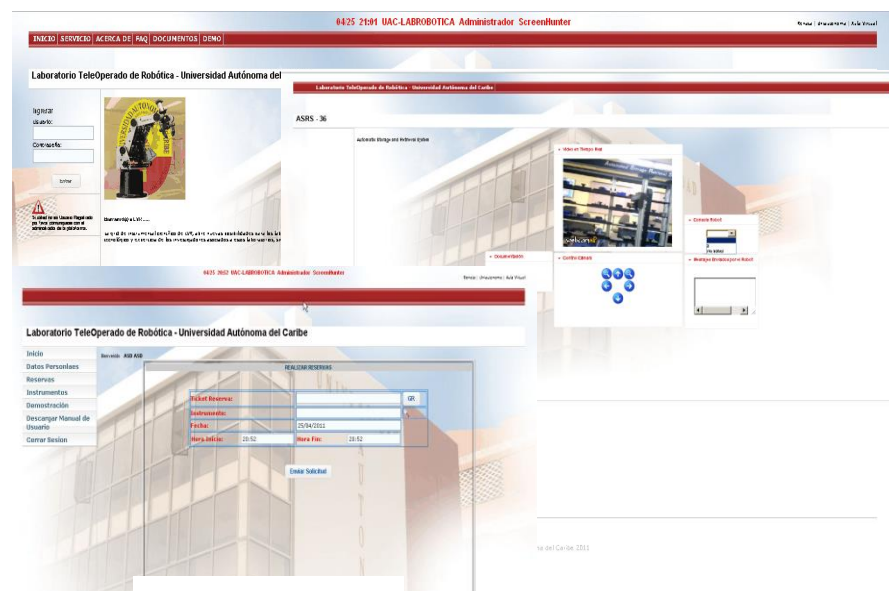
04:25 21:01 UAC-LABROBOTICA Administrador ScreenHunter

Renovar | Anuncios | Aula Virtual

INICIO | SERVICIO | ACERCA DE | FAQ | DOCUMENTOS | DEMO

Laboratorio TeleOperado de Robótica - Universidad Autónoma del

Ingresar
Usuario:
Contraseña:
Entrar

Si usted no es Usuario Registrado por favor comuníquese con el administrador de la plataforma.

Bienvenido(a) a LVR ...

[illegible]

Laboratorio TeleOperado de Robótica - Universidad Autónoma del Caribe

ASRS - 36

Automatic Storage and Retrieval System

Video en Tiempo Real

Control Robot

Documentación

Control Cámara

Mensajes Enviados por el Robot

04:25 20:52 UAC-LABROBOTICA Administrador ScreenHunter

Renovar | Anuncios | Aula Virtual

Laboratorio TeleOperado de Robótica - Universidad Autónoma del Caribe

Inicio
Datos Personales
Reservas
Instrumentos
Demostración
Descargar Manual de Usuario
Cerrar Sesión

Bienvenido: ASR ASR

REALIZAR RESERVAS

| Ticket Reserva: | | GR |
|---|---|---|
| Instrumento: | | |
| Fecha: | 25/04/2011 | |
| Hora Inicio: 20:52 | Hora Fin: 20:52 | |

Enviar Solicitud

ma del Caribe 2011